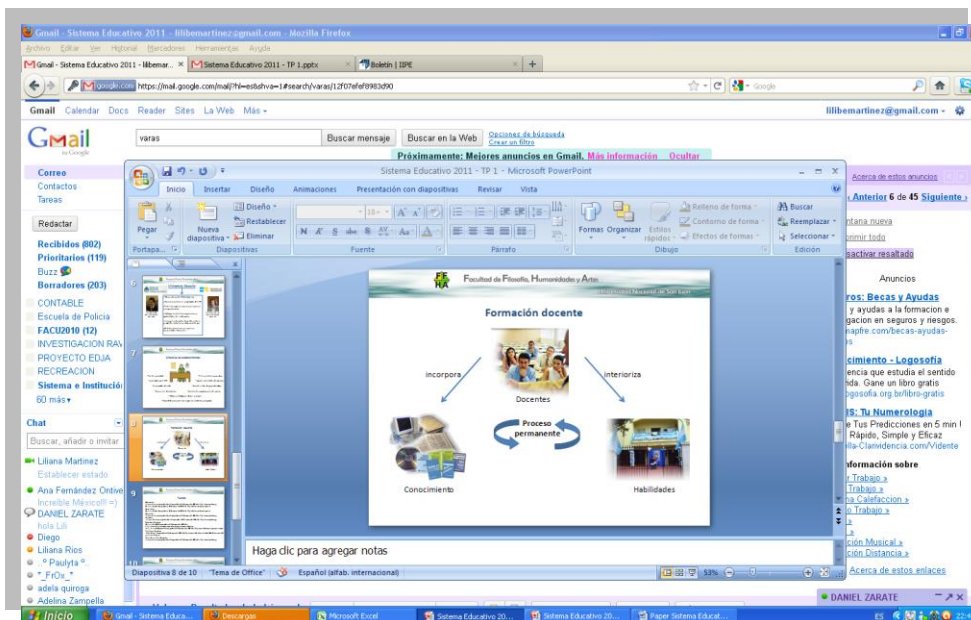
Gmail - Sistema Educativo 2011 - lilibemartinez@gmail.com - Mozilla Firefox
Archivo Editar Ver Historial Marcadores Herramientas Ayuda
Gmail - Sistema Educativo 2011 - lilibemar... × | Sistema Educativo 2011 - TP 1.pptx × | Boletín | IIPE × | +
google.com https://mail.google.com/mail/?hl=es&shva=1#search/varas/12f07efef8983d90
Google

Gmail Calendar Docs Reader Sites La Web Más ▾
lilibemartinez@gmail.com ▾

Gmail by Google
varas
Buscar mensaje | Buscar en la Web | Opciones de búsqueda | Crear un filtro
Próximamente: Mejores anuncios en Gmail. Más información Ocultar

Correo
Contactos
Tareas
Redactar
Recibidos (802)
Prioritarios (119)
Buzz
Borradores (203)
CONTABLE
Escuela de Policia
FACU2010 (12)
INVESTIGACION RAV
PROYECTO EDJA
RECREACION
Sistema e Institució
60 más ▾

Chat
Buscar, añadir o invitar
Liliana Martinez
Establecer estado
Ana Fernández Ontive
Increíble Mexico!!! =)
DANIEL ZARATE
hola Lili
Diego
Liliana Rios
.º Paulyta º.
*_FrOx_*
adela quiroga
Adelina Zampella

Sistema Educativo 2011 - TP 1 - Microsoft PowerPoint
Inicio Insertar Diseño Animaciones Presentación con diapositivas Revisar Vista
Pegar | Nueva diapositiva | Diseño | Restablecer | Eliminar | Portapa... | Diapositivas | Fuente | Párrafo | Formas | Organizar | Estilos rápidos | Relleno de forma | Contorno de forma | Efectos de formas | Dibujo | Buscar | Reemplazar | Seleccionar | Edición
6 7 8 9 10

Facultad de Filosofía, Humanidades y Artes
FFHA
Universidad Nacional de San Juan
Formación docente
incorpora
interioriza
Docentes
Proceso permanente
Conocimiento
Habilidades

Haga clic para agregar notas
Diapositiva 8 de 10 | "Tema de Office" | Español (alfab. internacional) | 53%

Acerca de estos anuncios
« Anterior 6 de 45 Siguiente »
ntana nueva
imir todo
sactivar resaltado
Anuncios
ros: Becas y Ayudas
y ayudas a la formacion e
gacion en seguros y riesgos.
napfre.com/becas-ayudas-
cimiento - Logosofía
encia que estudia el sentido
nda. Gane un libro gratis
gosofia.org.br/libro-gratis
IS: Tu Numerología
e Tus Predicciones en 5 min !
Rápido, Simple y Eficaz
illa-Clarividencia.com/Vidente
nformación sobre
r Trabajo »
Trabajo »
na Calefaccion »
o Trabajo »
ción Musical »
ción Distancia »
Acerca de estos enlaces
DANIEL ZARATE

Inicio | Gmail - Sistema Educa... | Descargas | Microsoft Excel | Sistema Educativo 20... | Sistema Educativo 20... | Paper Sistema Educat...
ES 22:4